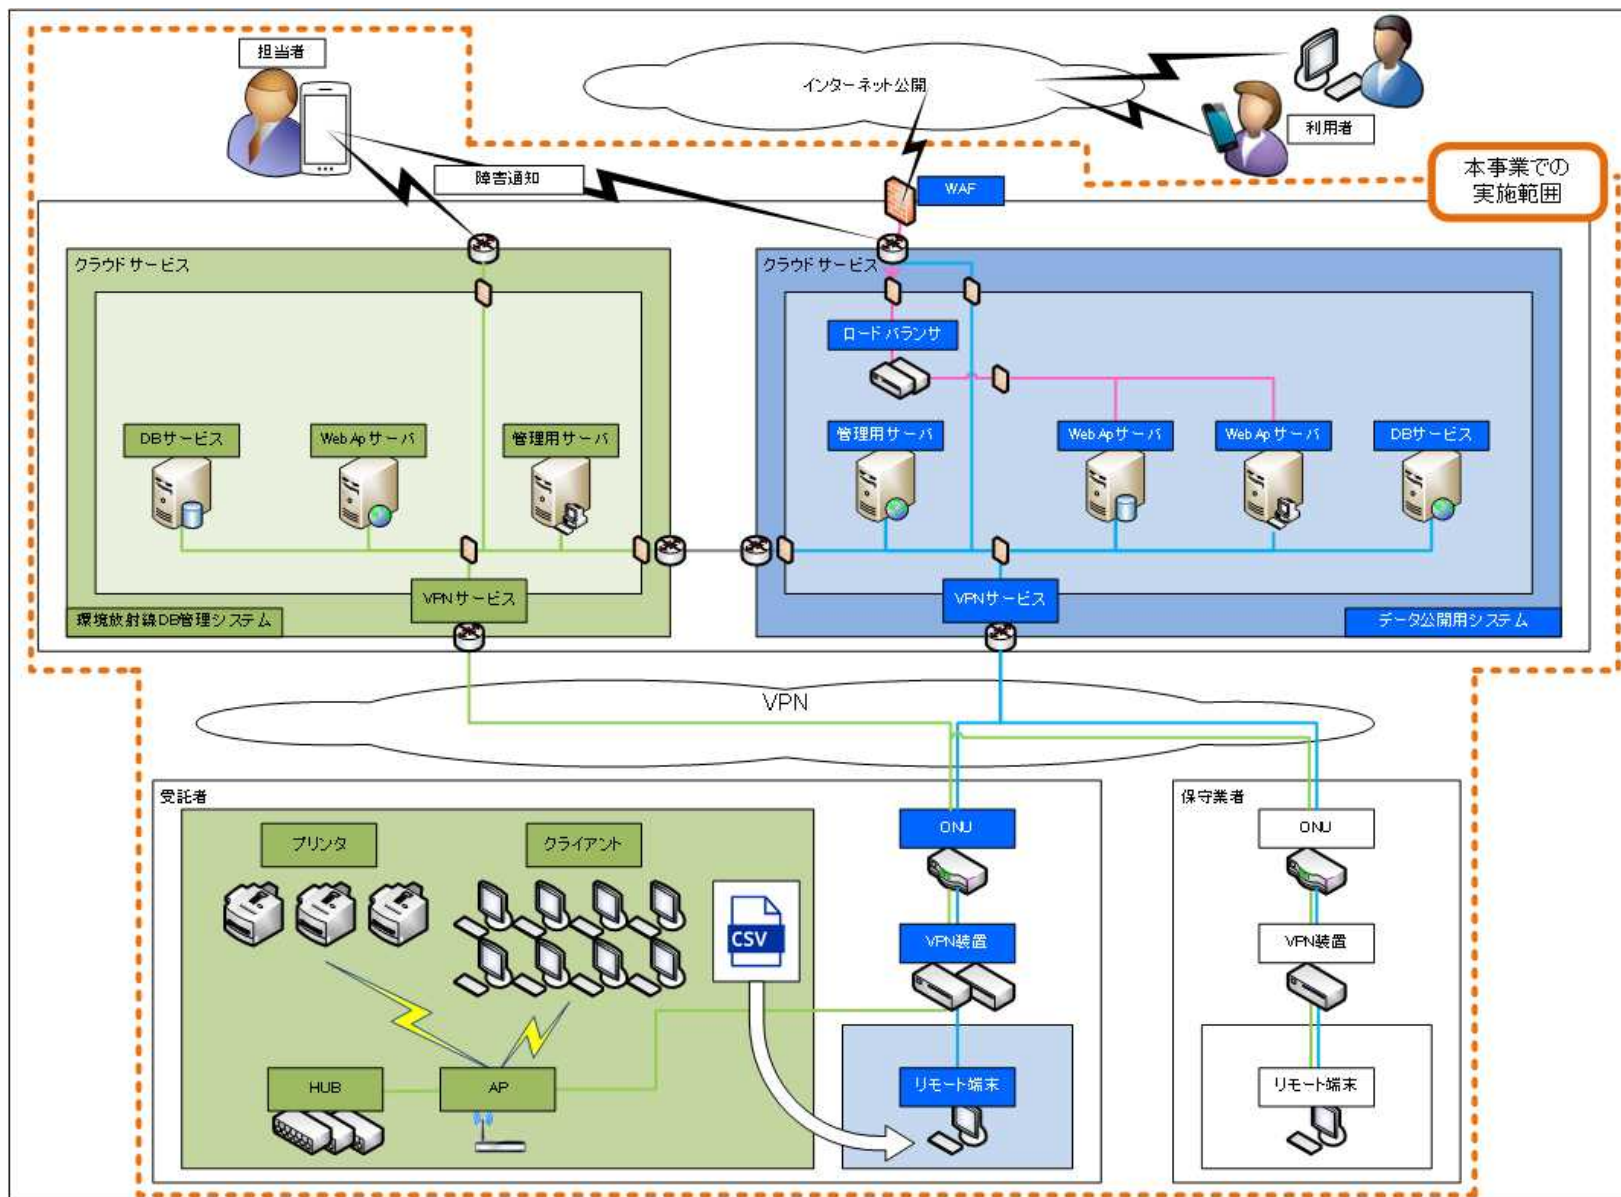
担当者

インターネット公開

利用者

本事業での
実施範囲

障害通知

WAF

クラウドサービス

クラウドサービス

ロードバランサ

DBサービス

Web Ap サーバ

管理用サーバ

管理用サーバ

Web Ap サーバ

Web Ap サーバ

DBサービス

VPNサービス

環境放射線DB管理システム

VPNサービス

データ公開用システム

VPN

受託者

プリンタ

クライアント

CSV

ONU

VPN装置

HUB

AP

リモート端末

保守業者

ONU

VPN装置

リモート端末